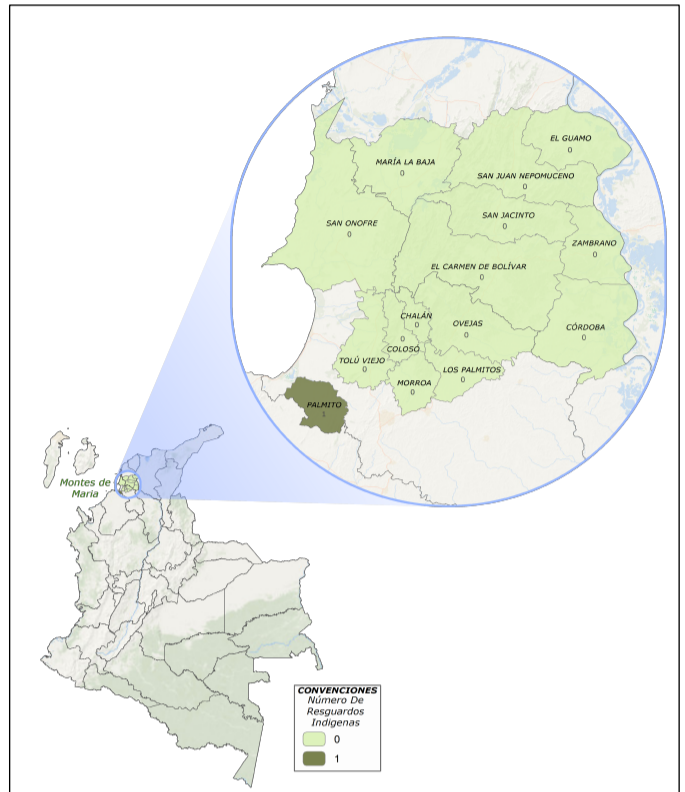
EL GUAMO
0

MARÍA LA BAJA
0

SAN JUAN NEPOMUCENO
0

SAN ONOFRE
0

SAN JACINTO
0

ZAMBRANO
0

EL CARMEN DE BOLÍVAR
0

CHALÁN
0

OVEJAS
0

CÓRDOBA
0

COLOSO
0

TOLÚ VIEJO
0

LOS PALMITOS
0

MORROA
0

PALMITO
1

Montes de María

CONVENCIONES
Número De Resguardos Indigenas
0
1